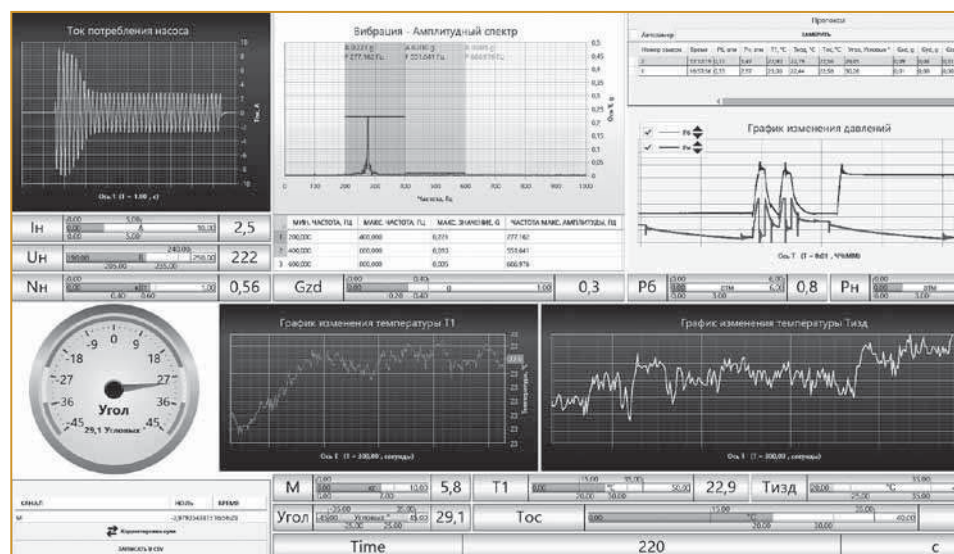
Ток потребления насоса

Ось T (1 = 1,00, с)

Вибрация - Амплитудный спектр

Частота, Гц

Прогнозы

График изменения давлений

Ось T (1 = 0x01, ЧЧ:ММ)

| | МИН. ЧАСТОТА, ГЦ | МАКС. ЧАСТОТА, ГЦ | МАКС. ЗНАЧЕНИЕ, G | ЧАСТОТА МАКС. АМПЛИТУДЫ, ГЦ |
|---|---|---|---|---|
| 1 | 200,000 | 400,000 | 0,273 | 277,162 |
| 2 | 400,000 | 600,000 | 0,093 | 555,641 |
| 3 | 600,000 | 800,000 | 0,005 | 600,976 |

Iн 2,5

Uн 222

Nн 0,56

Gzd 0,3

Рб 0,8

Рн

Угол
29,1 Угловых °

График изменения температуры Т1

Ось T (1 = 300,00, секунды)

График изменения температуры Тизд

Ось T (1 = 300,00, секунды)

КАНАЛ НОЛЬ ВРЕМЯ

Корректировка нуля

ЗАПИСАТЬ В CSV

М 5,8

Т1 22,9

Тизд

Угол 29,1

Тос

Time 220 с